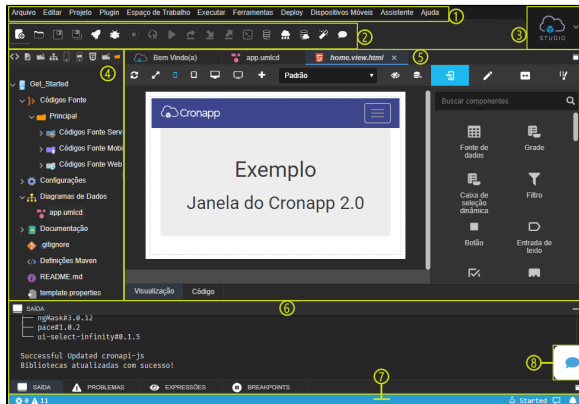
Arquivo Editar Projeto Plugin Espaço de Trabalho Executar Ferramentas Deploy Dispositivos Móveis Assistente Ajuda
1
2
3
STUDIO
4
Bem Vindo(a)
app.umlcd
home.view.html
5
Padrão
Get_Started
Códigos Fonte
Principal
Códigos Fonte Serv
Códigos Fonte Mobi
Códigos Fonte Web
Configurações
Diagramas de Dados
app.umlcd
Documentação
.gitignore
Definições Maven
README.md
template.properties
Cronapp
Exemplo
Janela do Cronapp 2.0
Buscar componentes
Fonte de dados
Grade
Caixa de seleção dinâmica
Filtro
Botão
Entrada de texto
Visualização
Código
6
SAÍDA
ngMask#3.0.12
pace#1.0.2
ui-select-infinity#0.1.5
Successful Updated cronapi-js
Bibliotecas atualizadas com sucesso!
8
SAÍDA
PROBLEMAS
EXPRESSÕES
BREAKPOINTS
7
0
11
Started